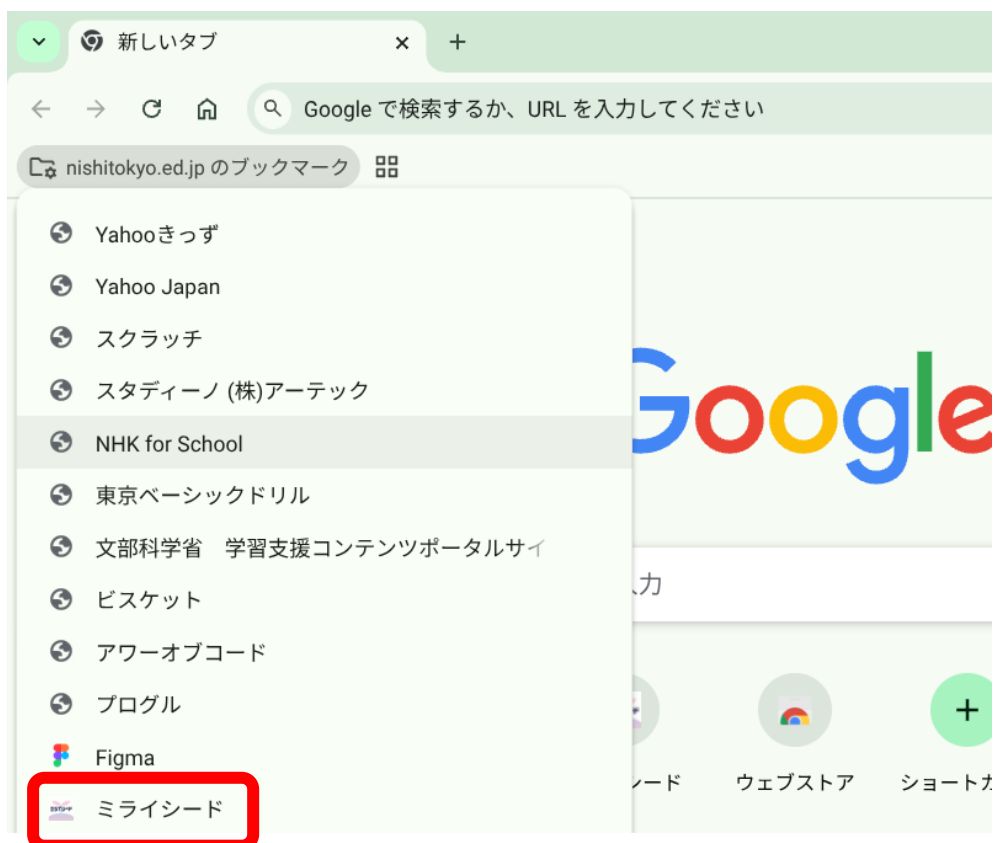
新しいタブ ×
+

Google で検索するか、URL を入力してください

nishitokyo.ed.jp のブックマーク

Yahooきっず
Yahoo Japan
スクラッチ
スタディーノ (株)アーテック
NHK for School
東京ベーシックドリル
文部科学省　学習支援コンテンツポータルサイ
ビスケット
アワーオブコード
プログル
Figma
ミライシード

Google

入力

ード
ウェブストア
ショートカ
+